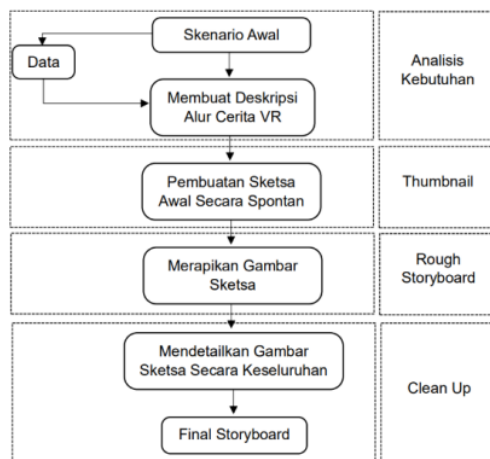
Skenario Awal

Data

Membuat Deskripsi Alur Cerita VR

Analisis Kebutuhan

Pembuatan Sketsa Awal Secara Spontan

Thumbnail

Merapikan Gambar Sketsa

Rough Storyboard

Mendetailkan Gambar Sketsa Secara Keseluruhan

Final Storyboard

Clean Up